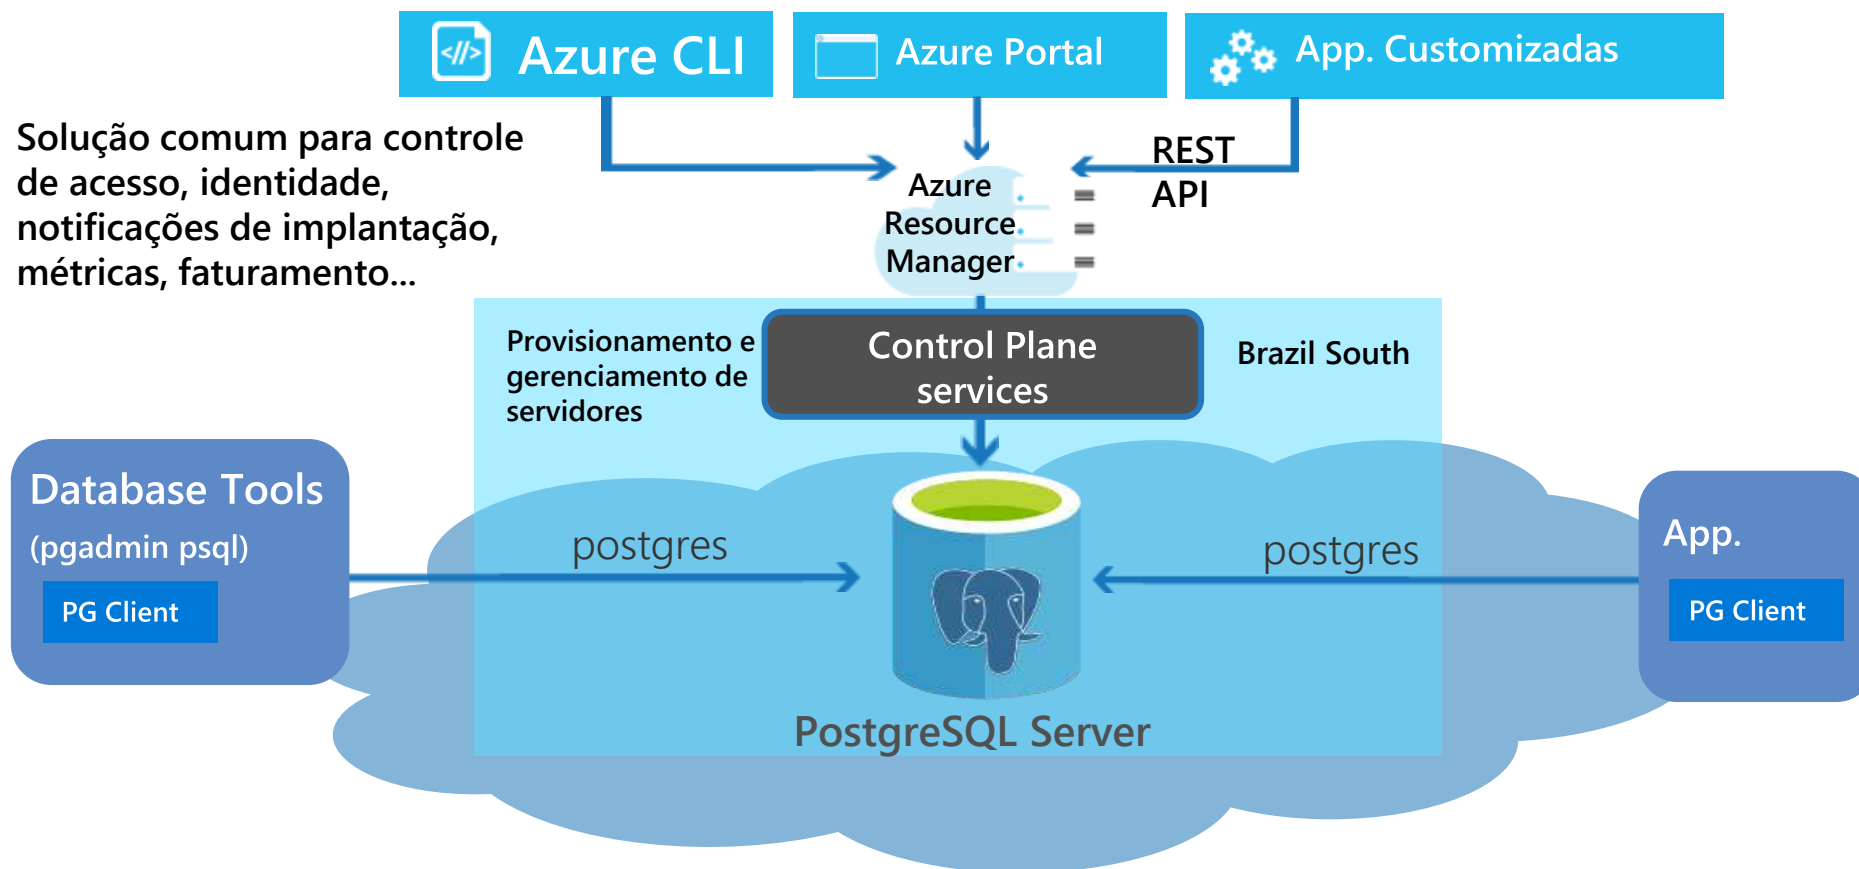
Azure CLI

Azure Portal

App. Customizadas

Solução comum para controle de acesso, identidade, notificações de implantação, métricas, faturamento...

REST API

Azure Resource Manager

Provisionamento e gerenciamento de servidores

Control Plane services

Brazil South

Database Tools (pgadmin psql)

PG Client

postgres

postgres

App.

PG Client

PostgreSQL Server